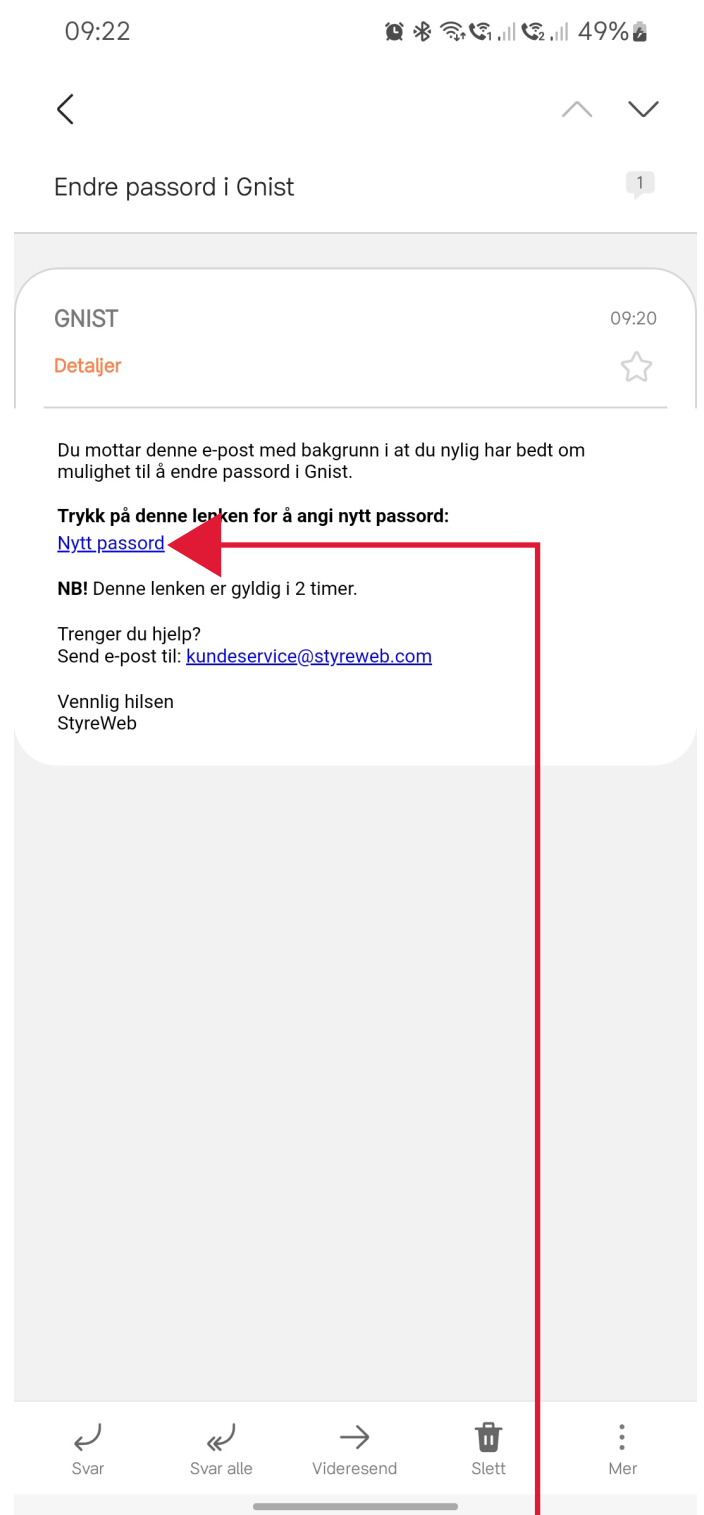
09:22

49%

Endre passord i Gnist

1

GNIST

09:20

Detaljer

Du mottar denne e-post med bakgrunn i at du nylig har bedt om mulighet til å endre passord i Gnist.

**Trykk på denne lenken for å angi nytt passord:**
Nytt passord

**NB!** Denne lenken er gyldig i 2 timer.

Trenger du hjelp?
Send e-post til: kundeservice@styreweb.com

Vennlig hilsen
StyreWeb

Svar Svar alle Videresend Slett Mer